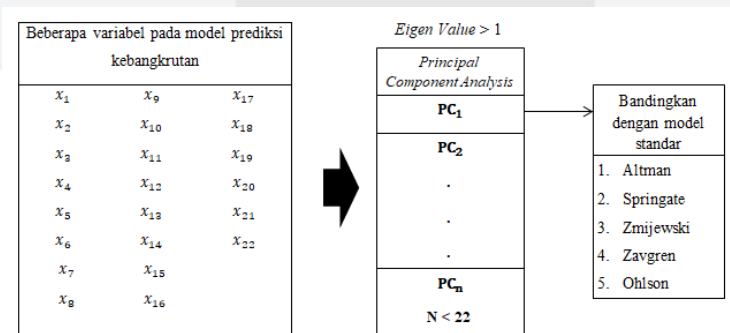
Beberapa variabel pada model prediksi kebangkrutan

$x_1$ $x_9$ $x_{17}$
$x_2$ $x_{10}$ $x_{18}$
$x_3$ $x_{11}$ $x_{19}$
$x_4$ $x_{12}$ $x_{20}$
$x_5$ $x_{13}$ $x_{21}$
$x_6$ $x_{14}$ $x_{22}$
$x_7$ $x_{15}$
$x_8$ $x_{16}$

*Eigen Value* > 1

*Principal Component Analysis*

$PC_1$

$PC_2$

.

.

.

$PC_n$

N < 22

Bandingkan dengan model standar

1. Altman
2. Springate
3. Zmijewski
4. Zavgren
5. Ohlson